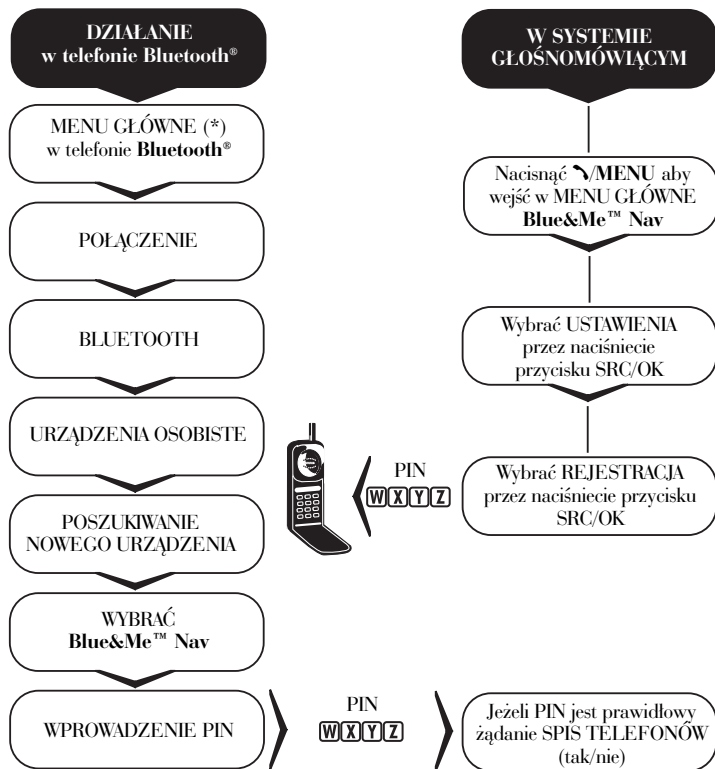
DZIAŁANIE w telefonie Bluetooth®

MENU GŁÓWNE (*) w telefonie Bluetooth®

POŁĄCZENIE

BLUETOOTH

URZĄDZENIA OSOBISTE

POSZUKIWANIE NOWEGO URZĄDZENIA

WYBRAĆ Blue&Me™ Nav

WPROWADZENIE PIN

W SYSTEMIE GŁOŚNOMÓWIĄCYM

Nacisnąć /MENU aby wejść w MENU GŁÓWNE Blue&Me™ Nav

Wybrać USTAWIENIA przez naciśniecie przycisku SRC/OK

PIN
WXYZ

Wybrać REJESTRACJA przez naciśniecie przycisku SRC/OK

PIN
WXYZ

Jeżeli PIN jest prawidłowy żądanie SPIS TELEFONÓW (tak/nie)